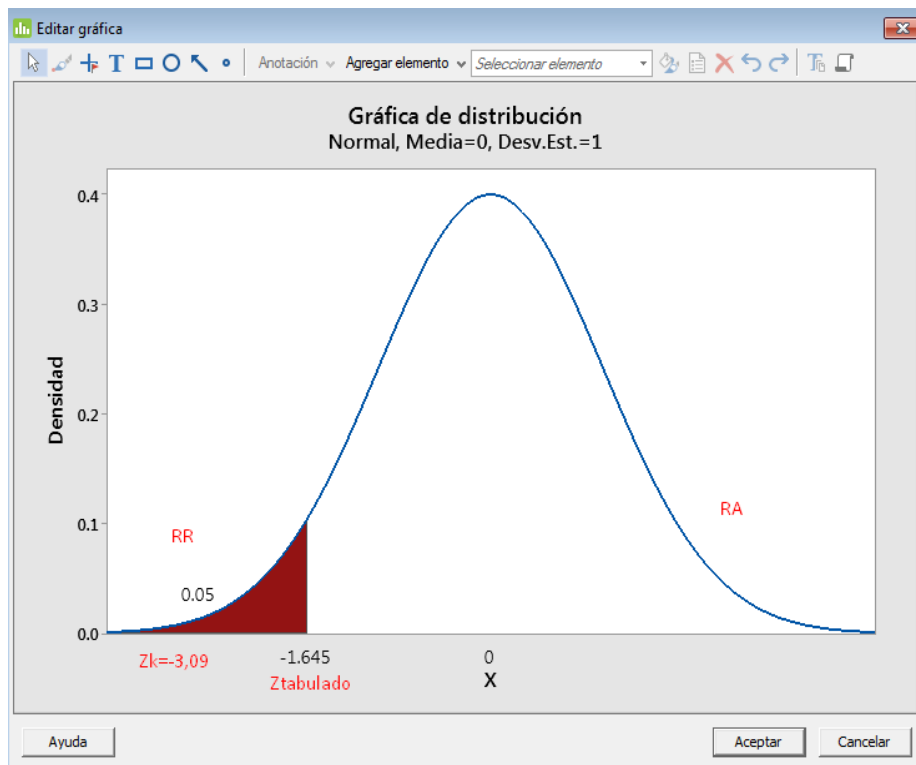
Editar gráfica

Anotación Agregar elemento Seleccionar elemento

Gráfica de distribución
Normal, Media=0, Desv.Est.=1

0.4
0.3
0.2
0.1
0.0

Densidad

RR

0.05

RA

Zk=-3,09
-1.645
Ztabulado
0
X

Ayuda
Aceptar
Cancelar